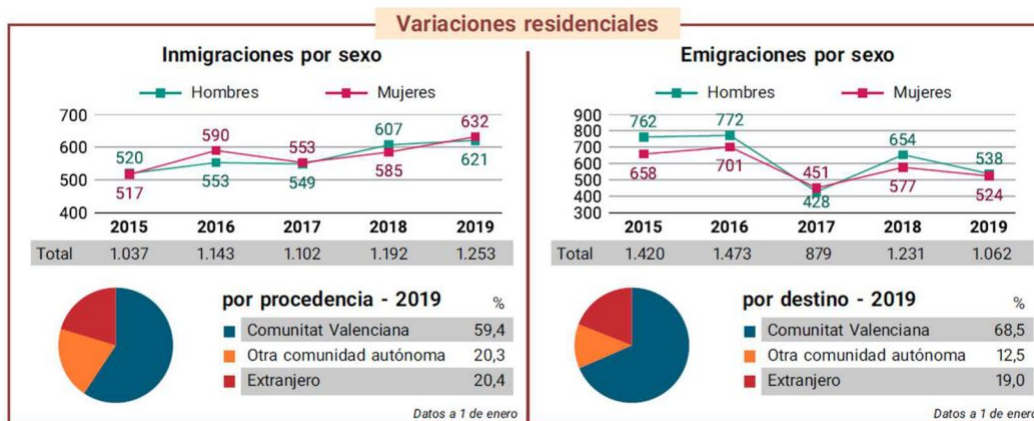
Variaciones residenciales

Inmigraciones por sexo

Hombres
Mujeres

700
600
500
400

520
517
590
553
553
549
607
585
632
621

| 2015 | 2016 | 2017 | 2018 | 2019 |
|---|---|---|---|---|
| Total 1.037 | 1.143 | 1.102 | 1.192 | 1.253 |

por procedencia - 2019 %

| | |
|---|---|
| Comunitat Valenciana | 59,4 |
| Otra comunidad autónoma | 20,3 |
| Extranjero | 20,4 |

Datos a 1 de enero

Emigraciones por sexo

Hombres
Mujeres

900
800
700
600
500
400
300

762
658
772
701
451
428
654
577
538
524

| 2015 | 2016 | 2017 | 2018 | 2019 |
|---|---|---|---|---|
| Total 1.420 | 1.473 | 879 | 1.231 | 1.062 |

por destino - 2019 %

| | |
|---|---|
| Comunitat Valenciana | 68,5 |
| Otra comunidad autónoma | 12,5 |
| Extranjero | 19,0 |

Datos a 1 de enero